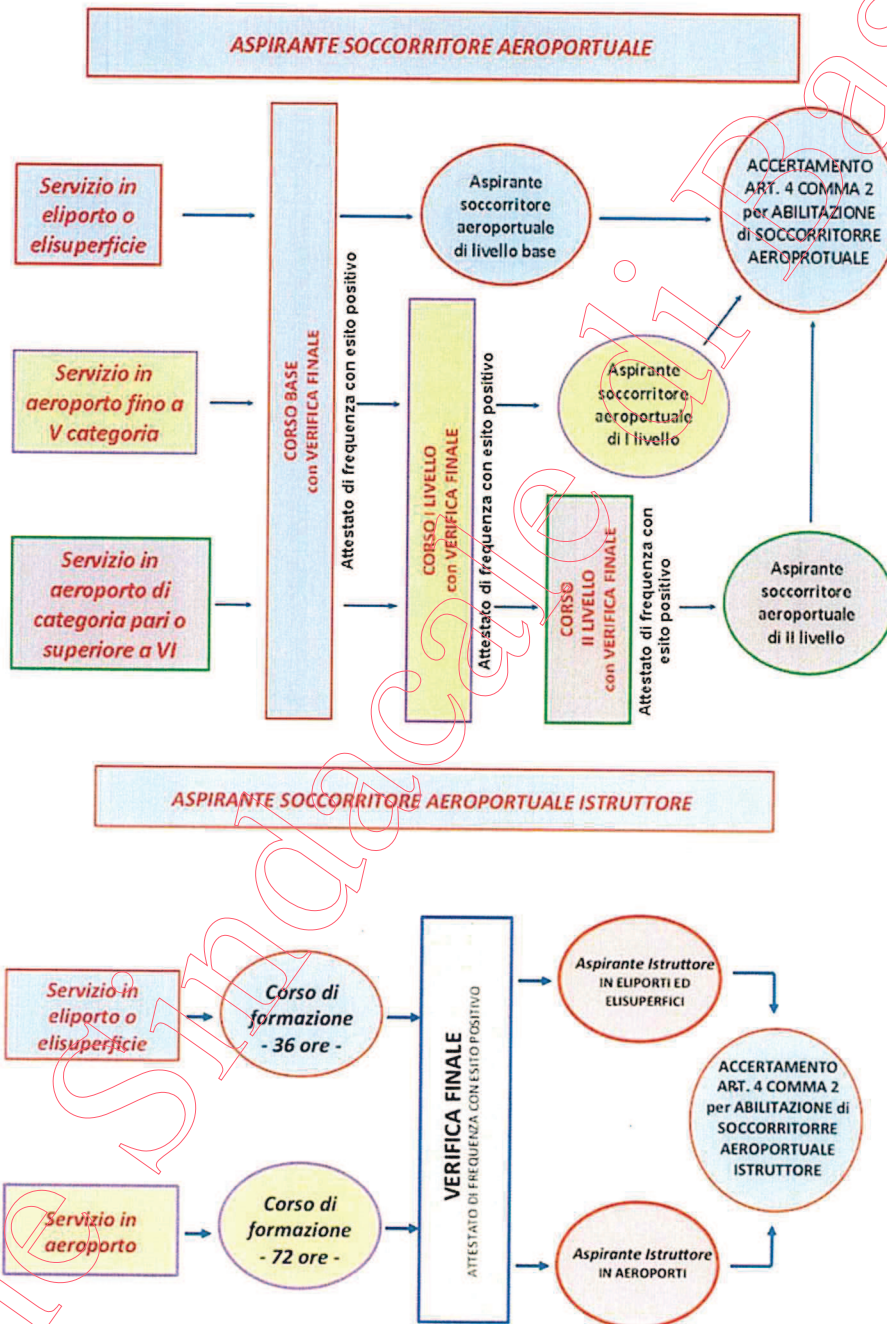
ASPIRANTE SOCCORRITORE AEROPORTUALE

Servizio in eliporto o elisuperficie

Servizio in aeroporto fino a V categoria

Servizio in aeroporto di categoria pari o superiore a VI

CORSO BASE con VERIFICA FINALE

Attestato di frequenza con esito positivo

Aspirante soccorritore aeroportuale di livello base

CORSO I LIVELLO con VERIFICA FINALE

Attestato di frequenza con esito positivo

Aspirante soccorritore aeroportuale di I livello

CORSO II LIVELLO con VERIFICA FINALE

Attestato di frequenza con esito positivo

Aspirante soccorritore aeroportuale di II livello

ACCERTAMENTO ART. 4 COMMA 2 per ABILITAZIONE di SOCCORRITORRE AEROPROTUALE

ASPIRANTE SOCCORRITORE AEROPORTUALE ISTRUTTORE

Servizio in eliporto o elisuperficie

Corso di formazione - 36 ore -

Servizio in aeroporto

Corso di formazione - 72 ore -

VERIFICA FINALE
ATTESTATO DI FREQUENZA CON ESITO POSITIVO

Aspirante Istruttore IN ELIPORTI ED ELISUPERFICI

Aspirante Istruttore IN AEROPORTI

ACCERTAMENTO ART. 4 COMMA 2 per ABILITAZIONE di SOCCORRITORRE AEROPORTUALE ISTRUTTORE

Sindacale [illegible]